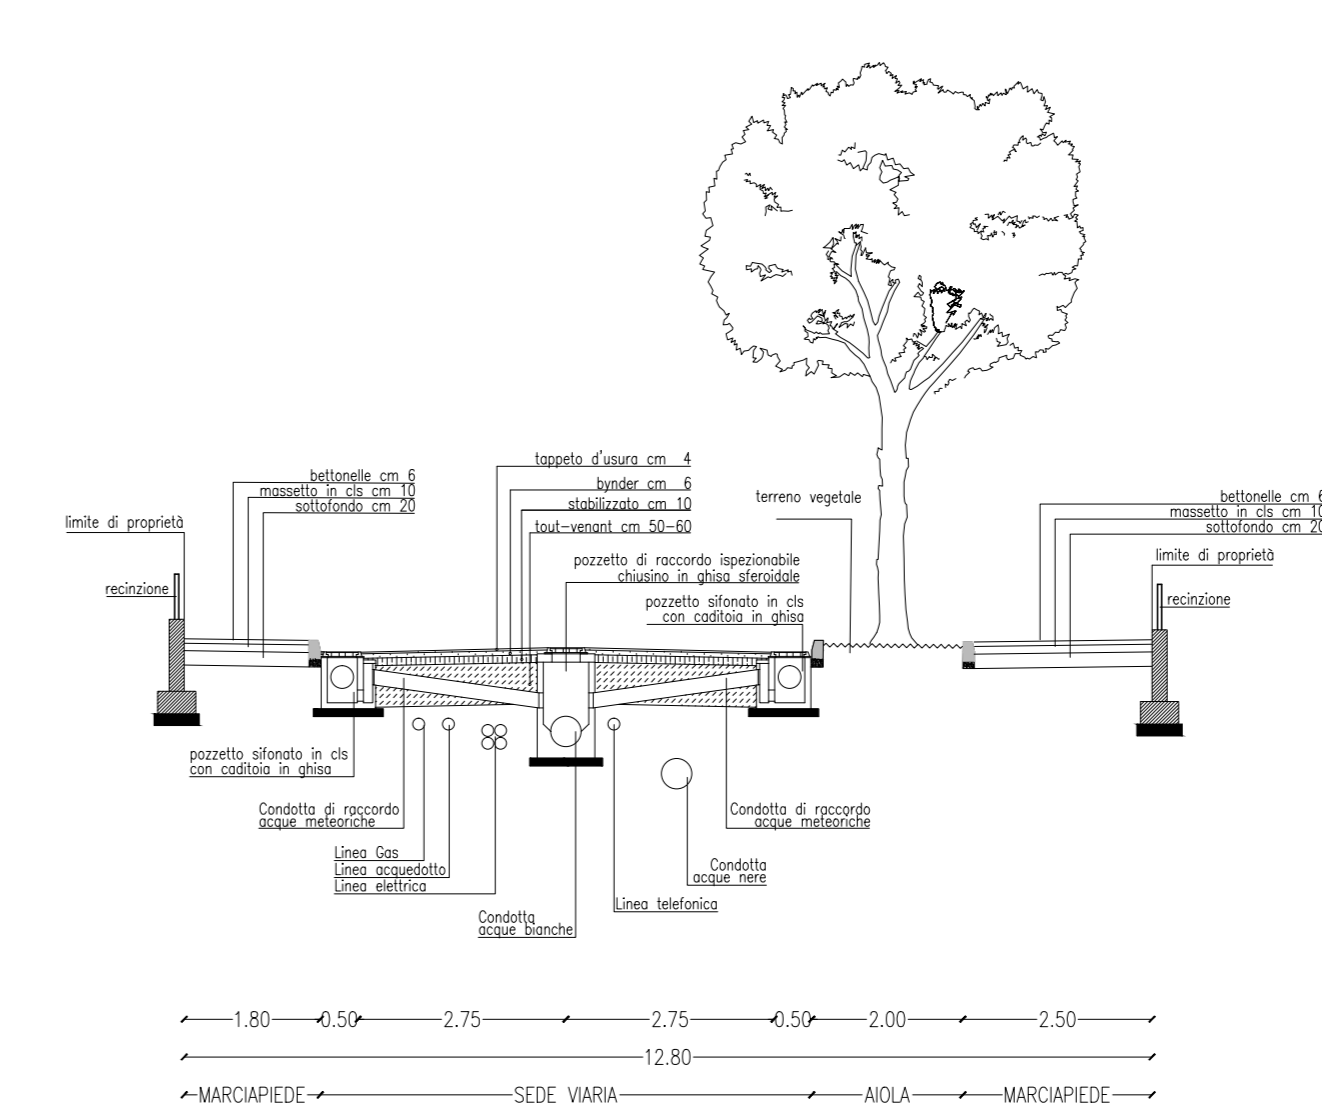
tappeto d'usura cm 4
bynder cm 6
stabilizzato cm 10
tout-venant cm 50-60

bettonelle cm 6
massetto in cls cm 10
sottofondo cm 20

limite di proprietà

recinzione

terreno vegetale

bettonelle cm 6
massetto in cls cm 10
sottofondo cm 20

limite di proprietà

recinzione

pozzetto di raccordo ispezionabile
chiusino in ghisa sferoidale

pozzetto sifonato in cls
con caditoia in ghisa

pozzetto sifonato in cls
con caditoia in ghisa

Condotta di raccordo
acque meteoriche

Condotta di raccordo
acque meteoriche

Linea Gas
Linea acquedotto
Linea elettrica

Condotta
acque nere

Linea telefonica

Condotta
acque bianche

1.80 0.50 2.75 2.75 0.50 2.00 2.50

12.80

MARCIAPIEDE SEDE VIARIA AIOLA MARCIAPIEDE